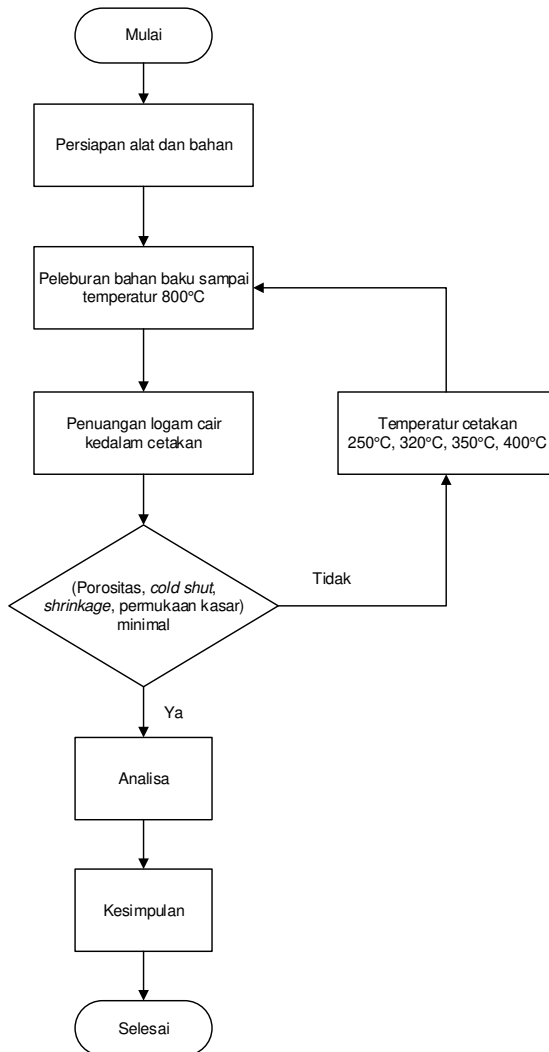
Mulai

Persiapan alat dan bahan

Peleburan bahan baku sampai temperatur 800°C

Penuangan logam cair kedalam cetakan

(Porositas, cold shut, shrinkage, permukaan kasar) minimal

Tidak

Temperatur cetakan 250°C, 320°C, 350°C, 400°C

Ya

Analisa

Kesimpulan

Selesai